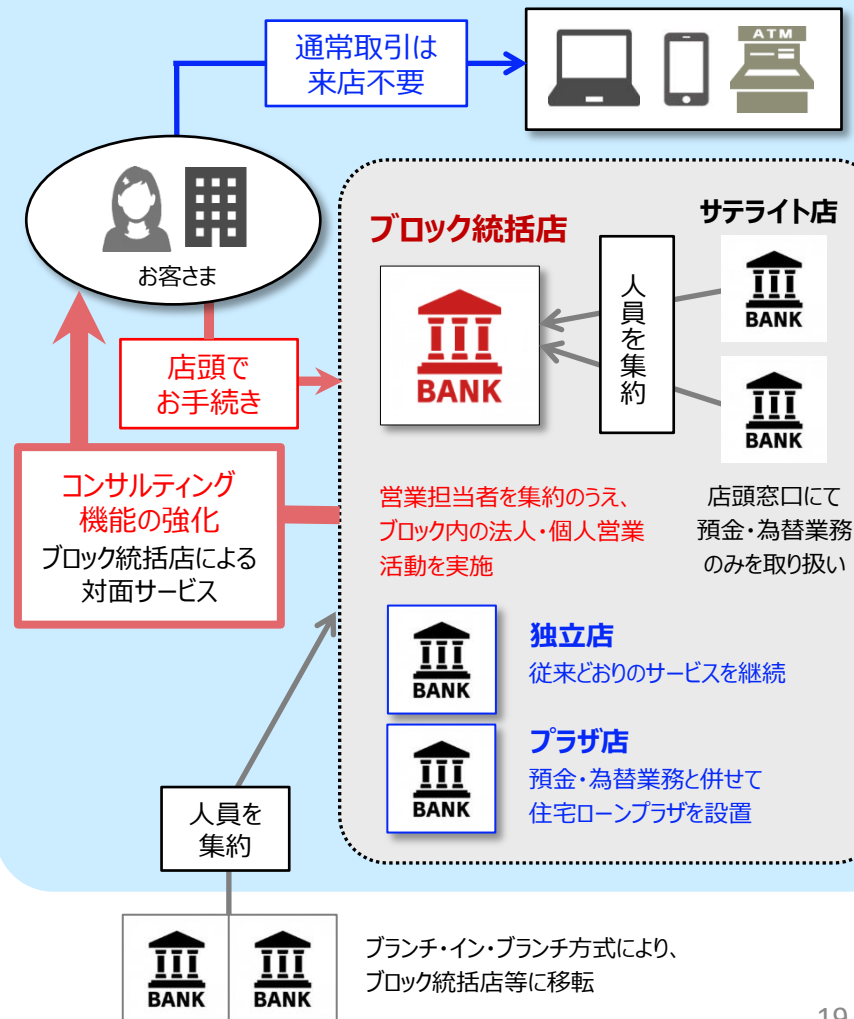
通常取引は
来店不要

ATM

お客さま

店頭で
お手続き

コンサルティング
機能の強化
ブロック統括店による
対面サービス

ブロック統括店

BANK

人員を集約

サテライト店

BANK

BANK

営業担当者を集約のうえ、
ブロック内の法人・個人営業
活動を実施

店頭窓口にて
預金・為替業務
のみを取り扱い

BANK

独立店
従来どおりのサービスを継続

BANK

プラザ店
預金・為替業務と併せて
住宅ローンプラザを設置

人員を
集約

BANK | BANK

ブランチ・イン・ブランチ方式により、
ブロック統括店等に移転

19